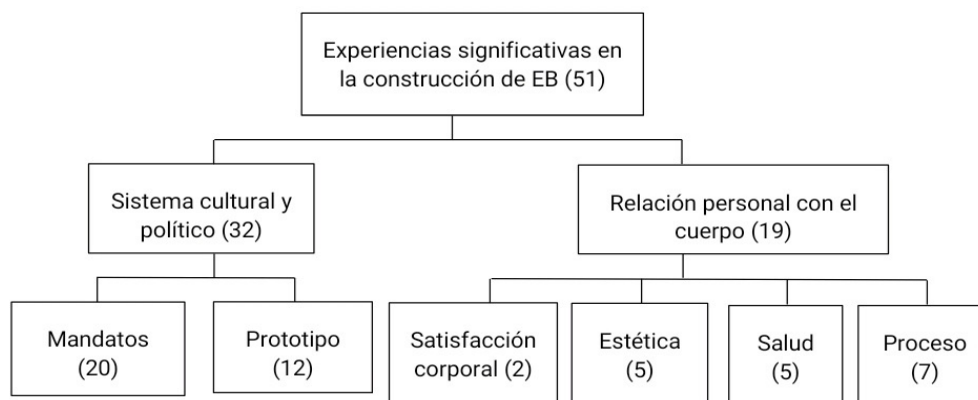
Experiencias significativas en la construcción de EB (51)

Sistema cultural y político (32)

Relación personal con el cuerpo (19)

Mandatos (20)

Prototipo (12)

Satisfacción corporal (2)

Estética (5)

Salud (5)

Proceso (7)